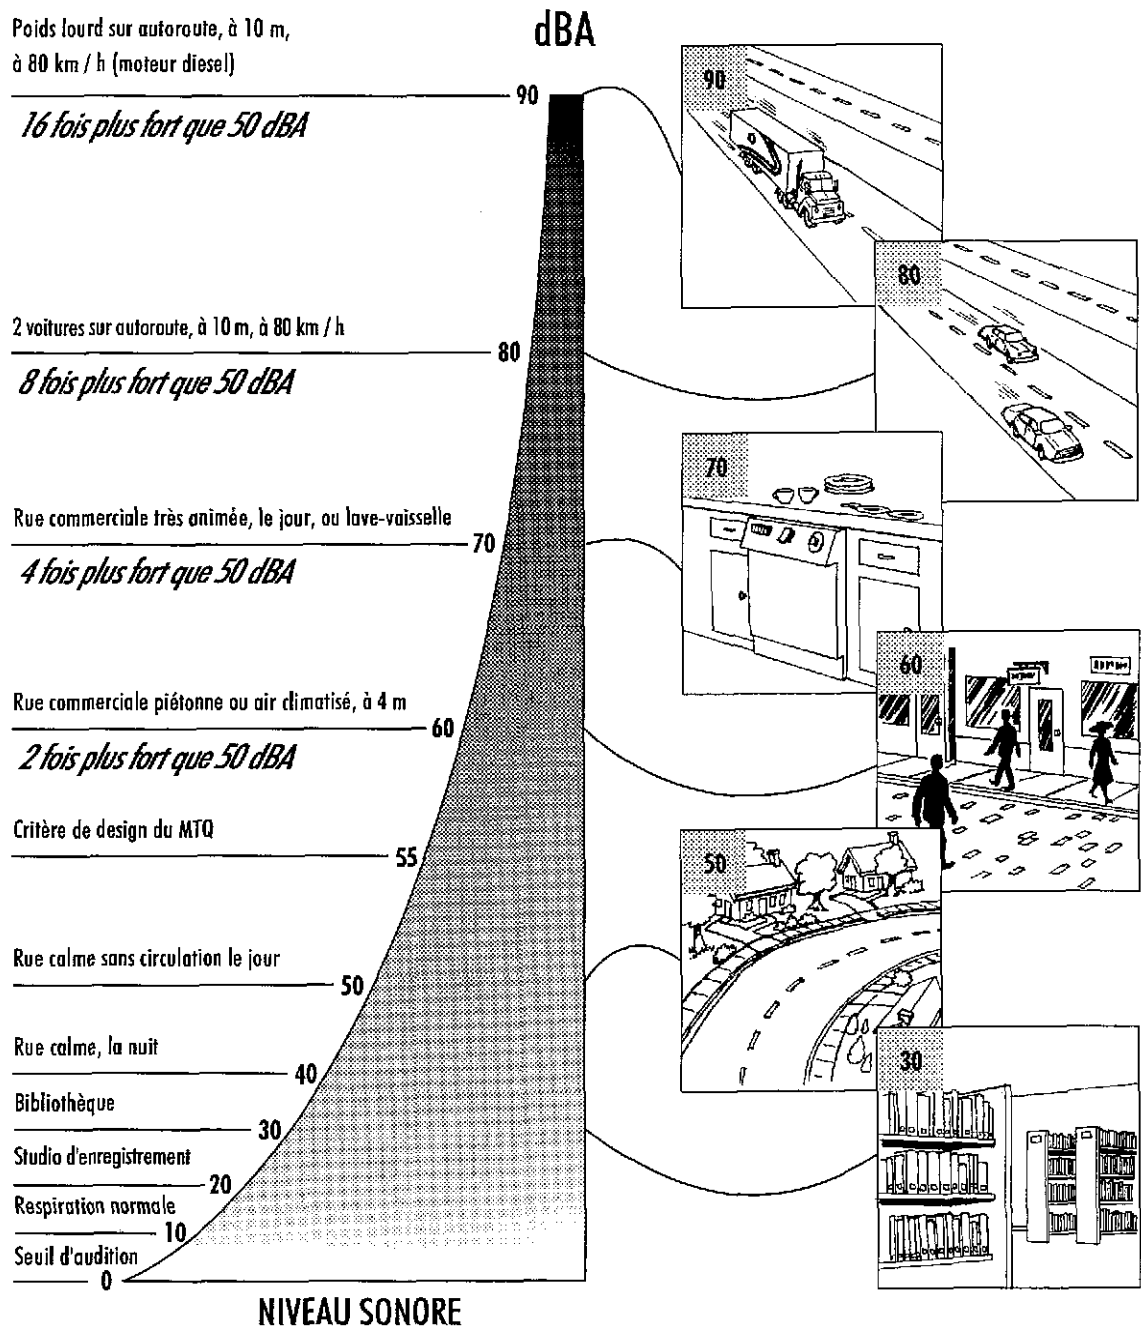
dBA

Poids lourd sur autoroute, à 10 m, à 80 km / h (moteur diesel)

90

*16 fois plus fort que 50 dBA*

2 voitures sur autoroute, à 10 m, à 80 km / h

80

*8 fois plus fort que 50 dBA*

Rue commerciale très animée, le jour, ou lave-vaisselle

70

*4 fois plus fort que 50 dBA*

Rue commerciale piétonne ou air climatisé, à 4 m

60

*2 fois plus fort que 50 dBA*

Critère de design du MTQ

55

Rue calme sans circulation le jour

50

Rue calme, la nuit

40

Bibliothèque

30

Studio d'enregistrement

20

Respiration normale

10

Seuil d'audition

0

NIVEAU SONORE

90

80

70

60

50

30